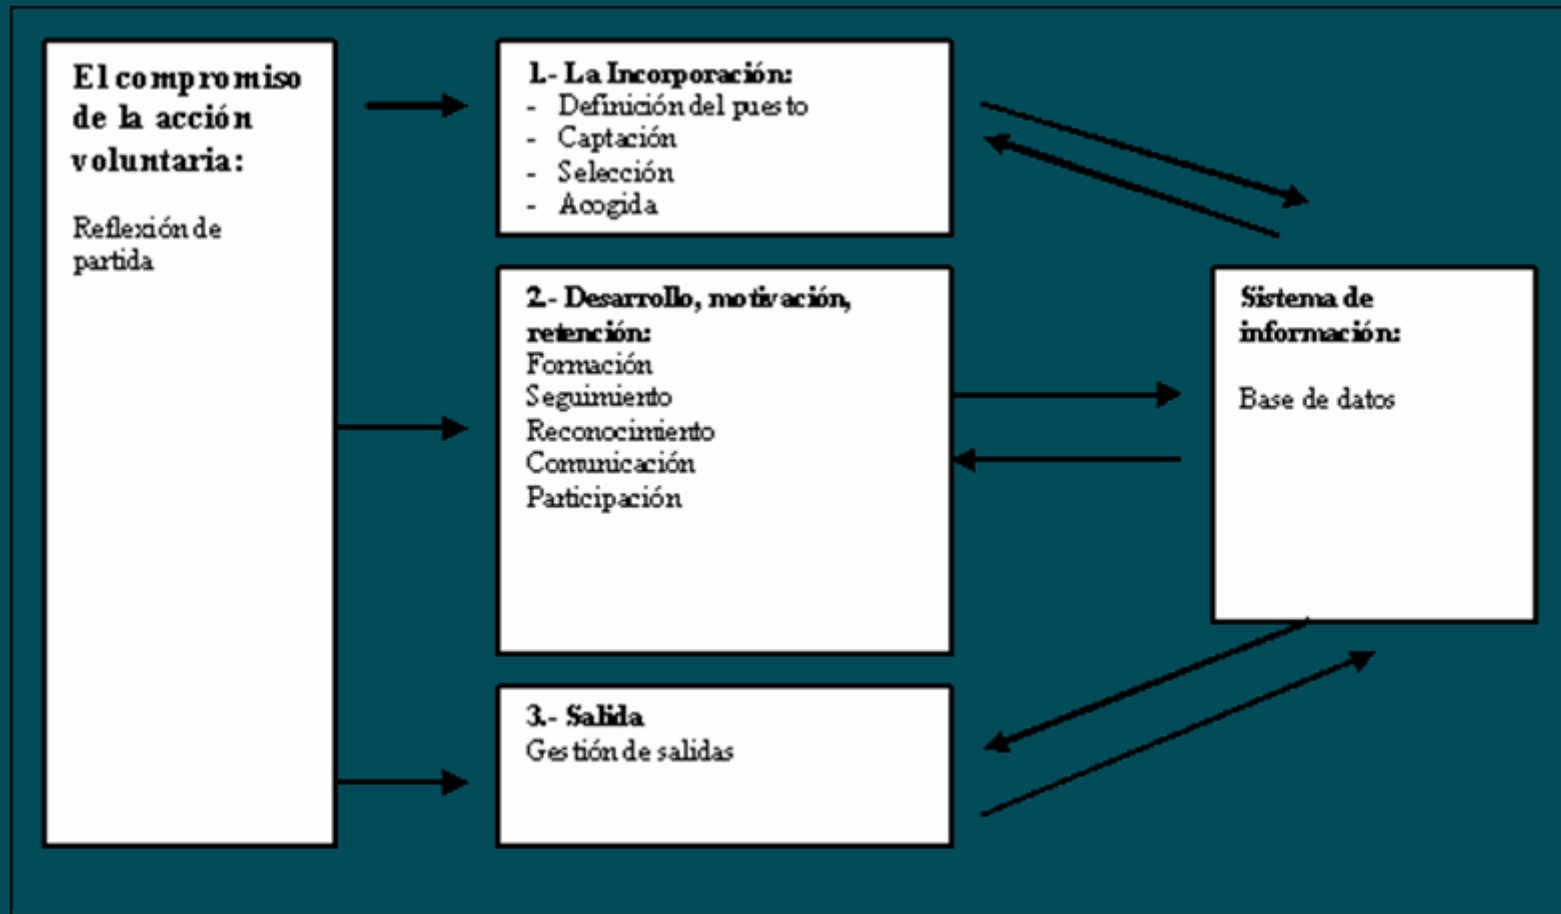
**El compromiso de la acción voluntaria:**

Reflexión de partida

**1.- La Incorporación:**
- Definición del puesto
- Captación
- Selección
- Acogida

**2.- Desarrollo, motivación, retención:**
Formación
Seguimiento
Reconocimiento
Comunicación
Participación

**3.- Salida**
Gestión de salidas

**Sistema de información:**

Base de datos